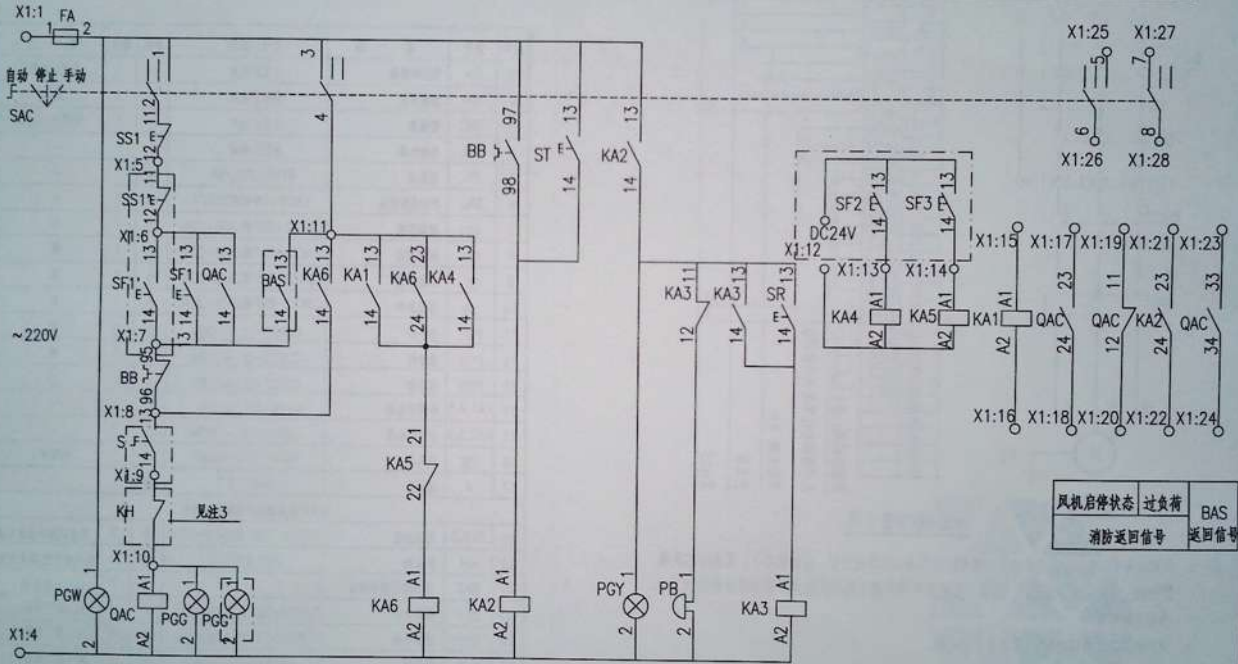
X1:1 FA
1 2
自动 停止 手动
SAC
1 2
SS1
X1:5
11 12
SS1'
X1:6
SF1' SF1 QAC
13 14
X1:7
95 96
BB
X1:8
13 14
S
X1:9
KH
见注3
X1:10
PGW QAC PGG PGG'
A1 A2
1 2
X1:4
~220V
3 4
X1:11
BAS KA6 KA1 KA6 KA4
13 14 13 14 13 14 23 24 13 14
21 22
KA5
A1 A2
KA6
BB 97 98
ST 13 14
KA2 13 14
KA2
A1 A2
PGY
1 2
PB
KA3 KA3 SR
11 12 13 14 13 14
KA3
A1 A2
DC24V
X1:12
X1:13 X1:14
SF2 SF3
13 14 13 14
KA4 KA5
A1 A2 A1 A2
X1:15 X1:17 X1:19 X1:21 X1:23
KA1 QAC QAC KA2 QAC
A1 A2 23 24 11 12 23 24 33 34
X1:16 X1:18 X1:20 X1:22 X1:24
X1:25 X1:27
5 6 7 8
X1:26 X1:28
| 风机启停状态 | 过负荷 | BAS |
|---|---|---|
| 消防返回信号 | | 返回信号 |